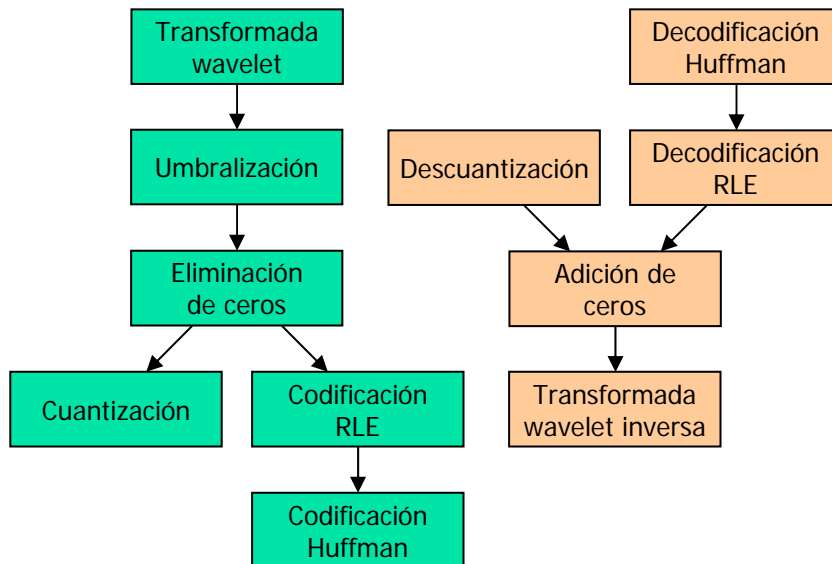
Transformada wavelet

Umbralización

Eliminación de ceros

Cuantización

Codificación RLE

Codificación Huffman

Decodificación Huffman

Descuantización

Decodificación RLE

Adición de ceros

Transformada wavelet inversa